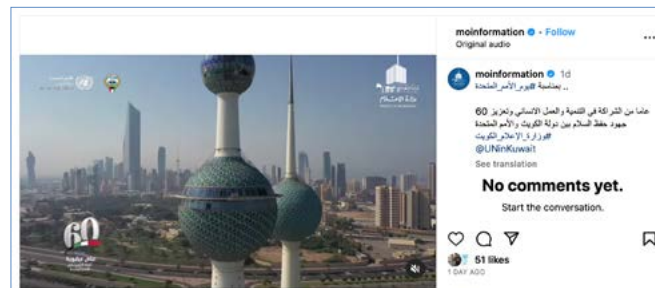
moinformation • Follow
Original audio

moinformation 1d
.. بمناسبة #يوم_الأمم_المتحدة

60 عاماً من الشراكة في التنمية والعمل الإنساني وتعزيز جهود حفظ السلام بين دولة الكويت والأمم المتحدة
#وزارة_الإعلام_الكويت
@UNinKuwait
See translation

No comments yet.
Start the conversation.

51 likes
1 DAY AGO

60

وزارة الإعلام